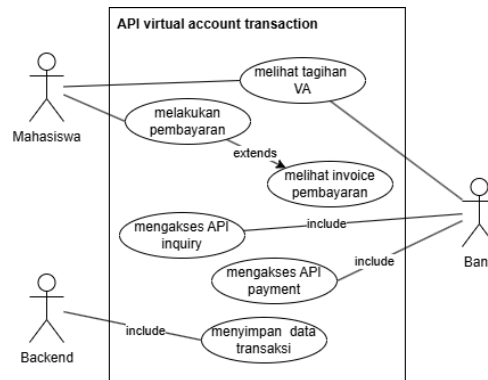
API virtual account transaction

Mahasiswa

melihat tagihan VA

melakukan pembayaran

extends

melihat invoice pembayaran

mengakses API inquiry

include

mengakses API payment

include

Ban

Backend

include

menyimpan data transaksi